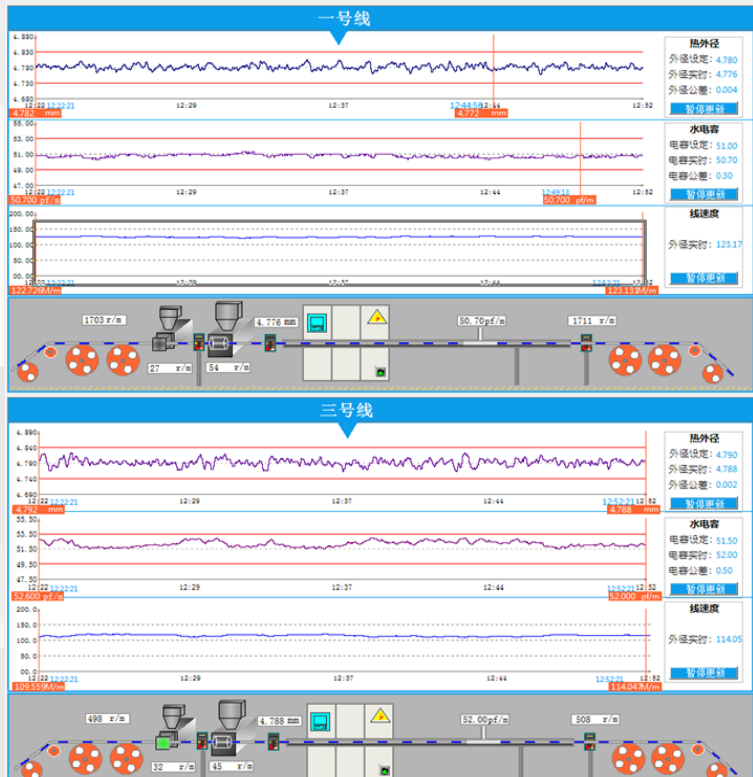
一号线

4.880
4.830
4.780
4.730
4.680
12:22 12:22:21
12:29
12:37
12:44:5 12:44
12:52
4.782 mm
4.772 mm

热外径
外径设定: 4.780
外径实时: 4.776
外径公差: 0.004
暂停更新

55.00
53.00
51.00
49.00
47.00
12:22 12:22:21
12:29
12:37
12:44
12:49:13
12:52
50.700 pf/m
50.700 pf/m

水电容
电容设定: 51.00
电容实时: 50.70
电容公差: 0.30
暂停更新

200.00
160.00
120.00
80.00
40.00
00.00
12:22 12:22:21
12:29
12:37
12:44
12:52:21 12:52
122.729M/m
123.131M/m

线速度
外径实时: 123.17
暂停更新

1703 r/m
4.776 mm
50.70 pf/m
1711 r/m
27 r/m
54 r/m

三号线

4.890
4.840
4.790
4.740
4.690
12:22 12:22:21
12:29
12:37
12:44
12:52:21 12:52
4.792 mm
4.788 mm

热外径
外径设定: 4.790
外径实时: 4.788
外径公差: 0.002
暂停更新

55.50
53.50
51.50
49.50
47.50
12:22 12:22:21
12:29
12:37
12:44
12:52:21 12:52
52.600 pf/m
52.000 pf/m

水电容
电容设定: 51.50
电容实时: 52.00
电容公差: 0.50
暂停更新

200.0
150.0
100.0
50.0
00.0
12:22 12:22:21
12:29
12:37
12:44
12:52:21 12:52
109.559M/m
114.047M/m

线速度
外径实时: 114.05
暂停更新

498 r/m
4.788 mm
52.00 pf/m
508 r/m
32 r/m
45 r/m